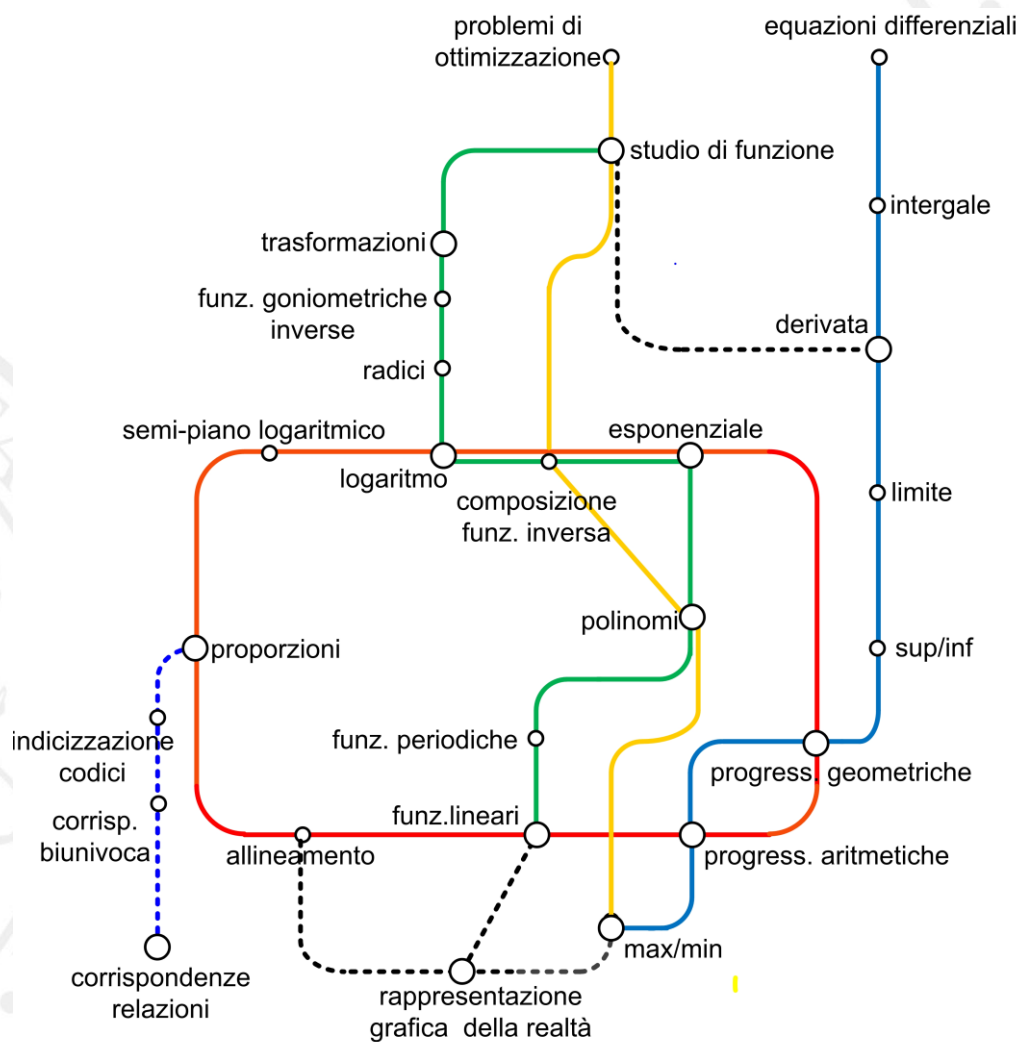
problemi di ottimizzazione

equazioni differenziali

studio di funzione

intergale

trasformazioni

funz. goniometriche inverse

derivata

radici

semi-piano logaritmico

esponenziale

logaritmo

composizione funz. inversa

limite

polinomi

proporzioni

sup/inf

indicizzazione codici

funz. periodiche

progress. geometriche

corrisp. biunivoca

funz.lineari

allineamento

progress. aritmetiche

max/min

corrispondenze relazioni

rappresentazione grafica della realtà